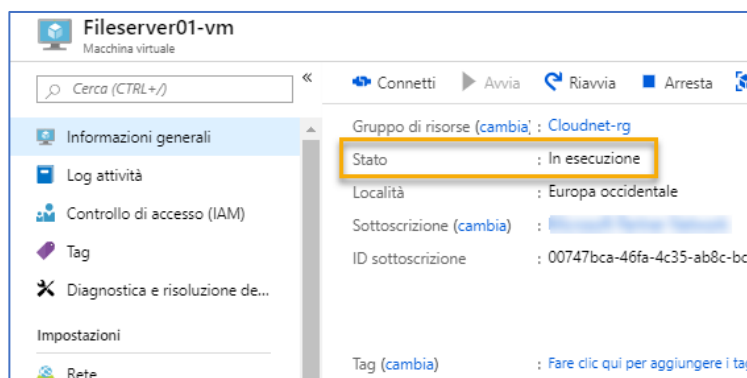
Fileserver01-vm
Macchina virtuale

Cerca (CTRL+/)

«

Informazioni generali

Log attività

Controllo di accesso (IAM)

Tag

Diagnostica e risoluzione de...

Impostazioni

Rete

Connetti
Avvia
Riavvia
Arresta

Gruppo di risorse (cambia) : Cloudnet-rg

Stato : In esecuzione

Località : Europa occidentale

Sottoscrizione (cambia) : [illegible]

ID sottoscrizione : 00747bca-46fa-4c35-ab8c-bc

Tag (cambia) : Fare clic qui per aggiungere i tag